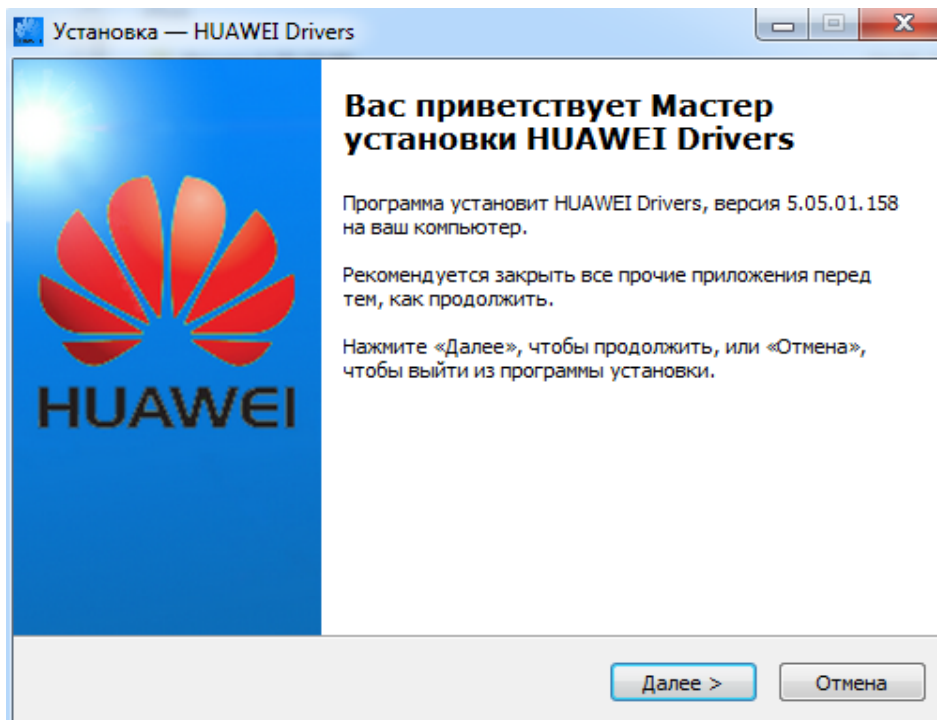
Установка — HUAWEI Drivers

HUAWEI

Вас приветствует Мастер установки HUAWEI Drivers

Программа установит HUAWEI Drivers, версия 5.05.01.158 на ваш компьютер.

Рекомендуется закрыть все прочие приложения перед тем, как продолжить.

Нажмите «Далее», чтобы продолжить, или «Отмена», чтобы выйти из программы установки.

Далее >

Отмена